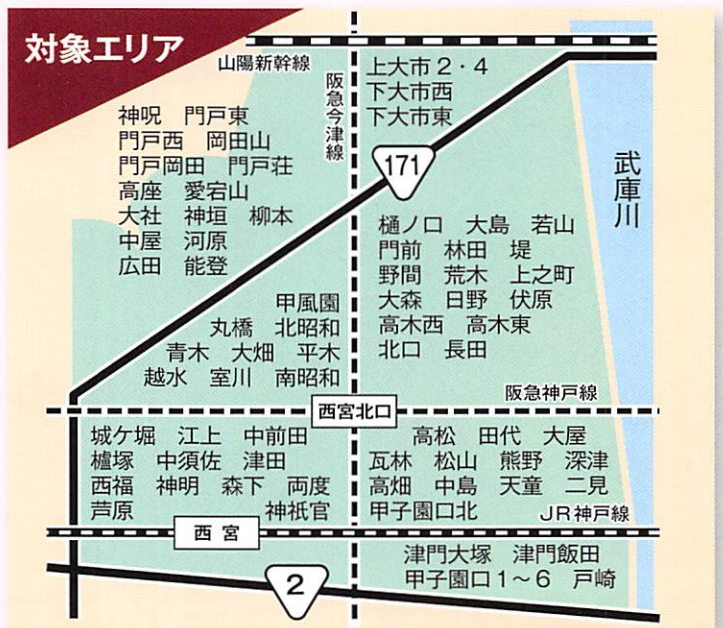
対象エリア

山陽新幹線

阪急今津線

神呪　門戸東
門戸西　岡田山
門戸岡田　門戸荘
高座　愛宕山
大社　神垣　柳本
中屋　河原
広田　能登

上大市２・４
下大市西
下大市東

171

武庫川

樋ノ口　大島　若山
門前　林田　堤
野間　荒木　上之町
大森　日野　伏原
高木西　高木東
北口　長田

甲風園
丸橋　北昭和
青木　大畑　平木
越水　室川　南昭和

阪急神戸線

西宮北口

城ケ堀　江上　中前田
櫨塚　中須佐　津田
西福　神明　森下　両度
芦原　神祇官

高松　田代　大屋
瓦林　松山　熊野　深津
高畑　中島　天童　二見
甲子園口北

JR神戸線

西宮

津門大塚　津門飯田
甲子園口１～６　戸崎

2